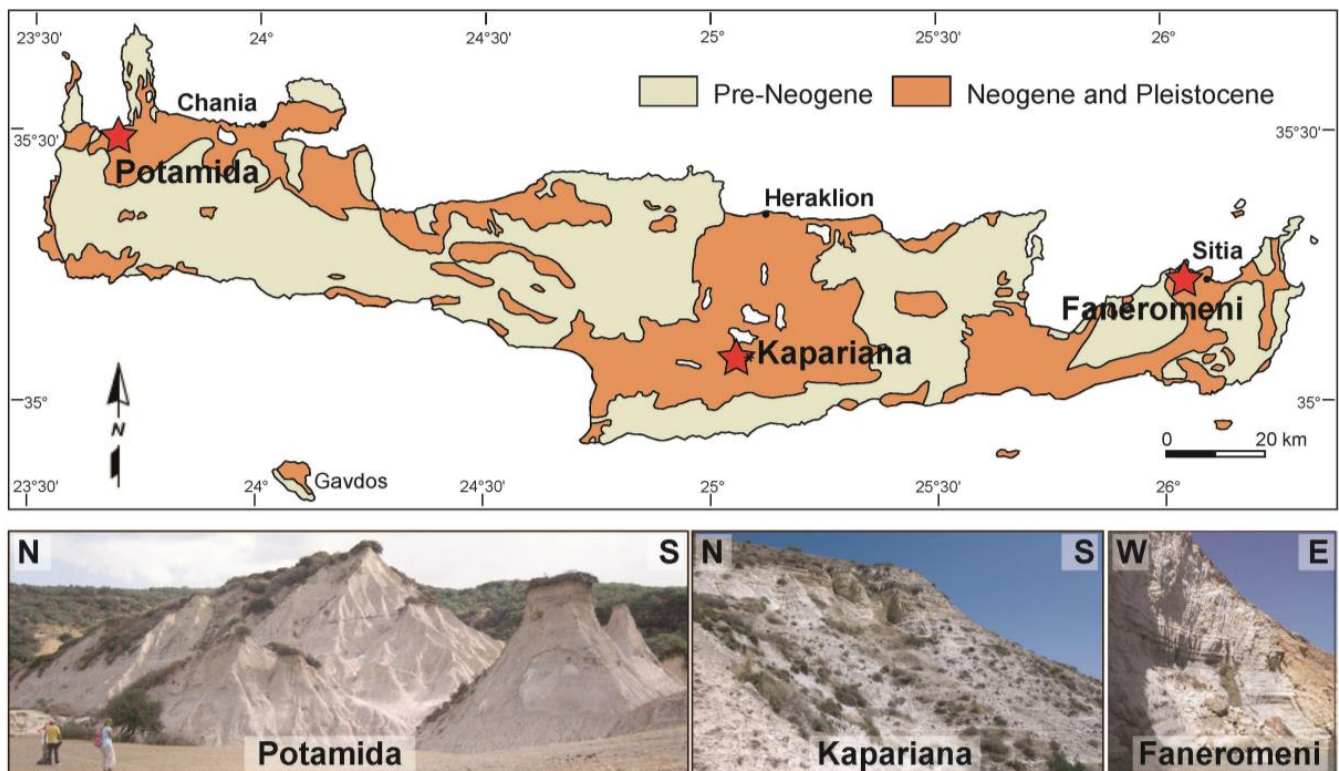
23°30' 24° 24°30' 25° 25°30' 26°

Pre-Neogene Neogene and Pleistocene

35°30' 35°30'

Chania

Potamida

Heraklion

Sitia

Faneromeni

Kapariana

35° 35°

N

0 20 km

23°30' 24° Gavdos 24°30' 25° 25°30' 26°

N S
Potamida

N S
Kapariana

W E
Faneromeni